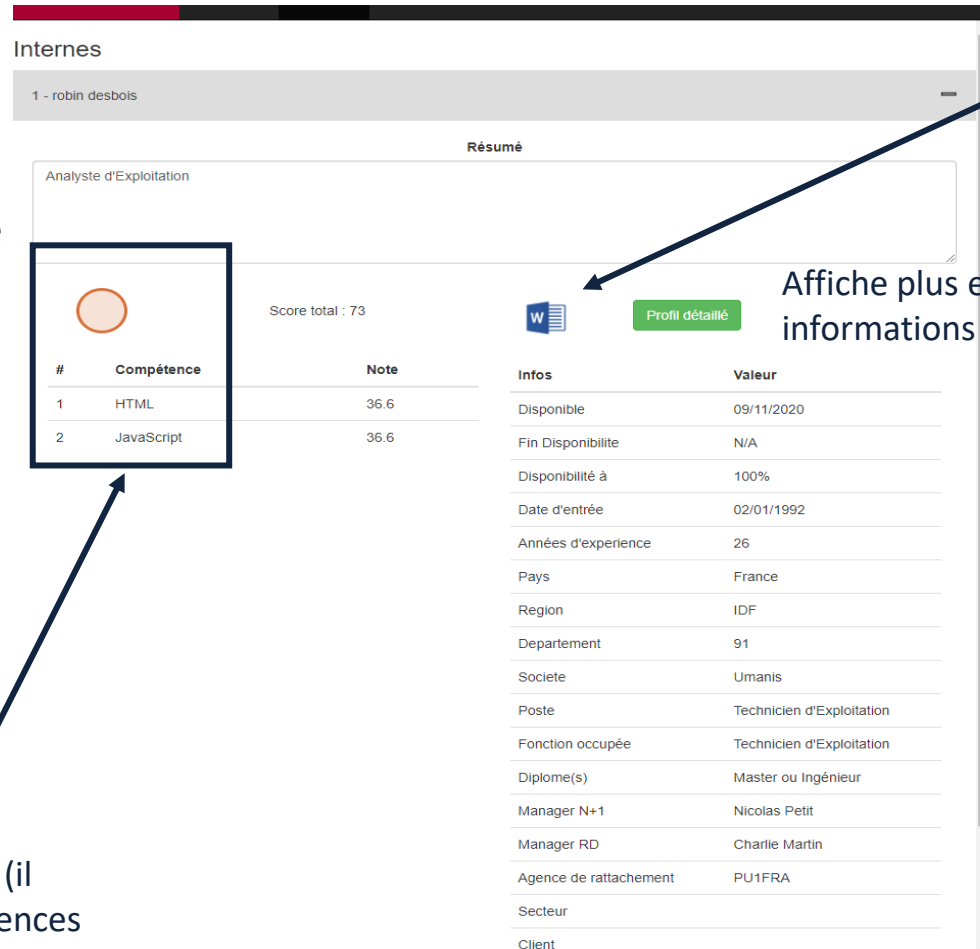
Internes

1 - robin desbois

Résumé

Analyste d'Exploitation

Score total : 73

Profil détaillé

Affiche plus e
informations

| # | Compétence | Note |
|---|---|---|
| 1 | HTML | 36.6 |
| 2 | JavaScript | 36.6 |

| Infos | Valeur |
|---|---|
| Disponible | 09/11/2020 |
| Fin Disponibilite | N/A |
| Disponibilité à | 100% |
| Date d'entrée | 02/01/1992 |
| Années d'experience | 26 |
| Pays | France |
| Region | IDF |
| Departement | 91 |
| Societe | Umanis |
| Poste | Technicien d'Exploitation |
| Fonction occupée | Technicien d'Exploitation |
| Diplome(s) | Master ou Ingénieur |
| Manager N+1 | Nicolas Petit |
| Manager RD | Charlie Martin |
| Agence de rattachement | PU1FRA |
| Secteur | |
| Client | |

(il
ences